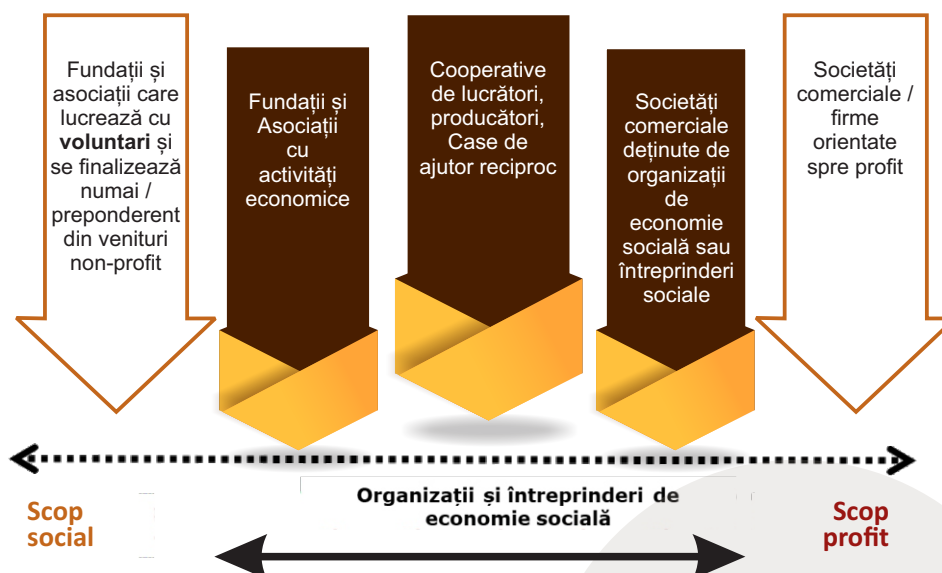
Fundații și asociații care lucrează cu **voluntari** și se finalizează numai / preponderent din venituri non-profit

Fundații și Asociații cu activități economice

Cooperative de lucrători, producători, Case de ajutor reciproc

Societăți comerciale deținute de organizații de economie socială sau întreprinderi sociale

Societăți comerciale / firme orientate spre profit

Scop social

Organizații și întreprinderi de economie socială

Scop profit